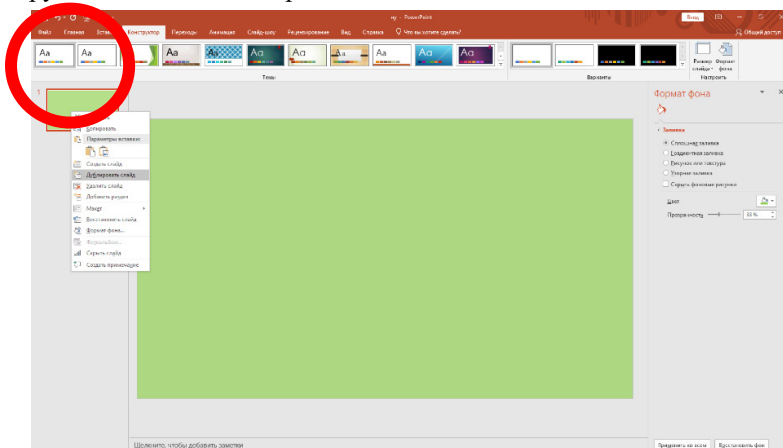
пр - PowerPoint
Вход
Файл Главная Вставка Конструктор Переходы Анимация Слайд-шоу Рецензирование Вид Справка Что вы хотите сделать?
Общий доступ
Aa Aa Aa Aa Aa Aa Aa Aa
Темы
Варианты
Размер слайда Формат фона
Настроить
1
Копировать
Параметры вставки:
Создать слайд
Дублировать слайд
Удалить слайд
Добавить раздел
Макет
Восстановить слайд
Формат фона...
Фотоальбом...
Скрыть слайд
Создать примечание
Формат фона
Заливка
Сплошная заливка
Градиентная заливка
Рисунок или текстура
Узорная заливка
Скрыть фоновые рисунки
Цвет
Прозрачность
0 %
Щелкните, чтобы добавить заметки
Применить ко всем
Восстановить фон